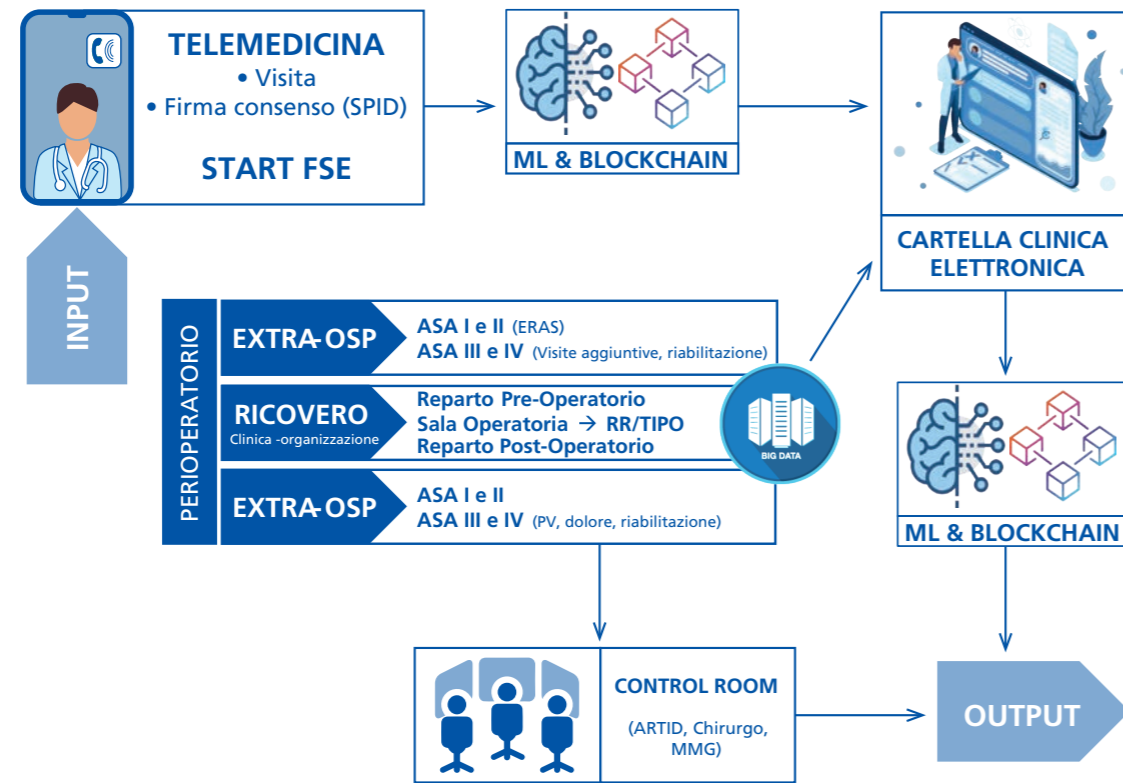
TELEMEDICINA
• Visita
• Firma consenso (SPID)

START FSE

ML & BLOCKCHAIN

CARTELLA CLINICA ELETTRONICA

INPUT

PERIOPERATORIO

EXTRA-OSP
ASA I e II (ERAS)
ASA III e IV (Visite aggiuntive, riabilitazione)

RICOVERO
Clinica -organizzazione
Reparto Pre-Operatorio
Sala Operatoria → RR/TIPO
Reparto Post-Operatorio

BIG DATA

EXTRA-OSP
ASA I e II
ASA III e IV (PV, dolore, riabilitazione)

ML & BLOCKCHAIN

CONTROL ROOM
(ARTID, Chirurgo, MMG)

OUTPUT